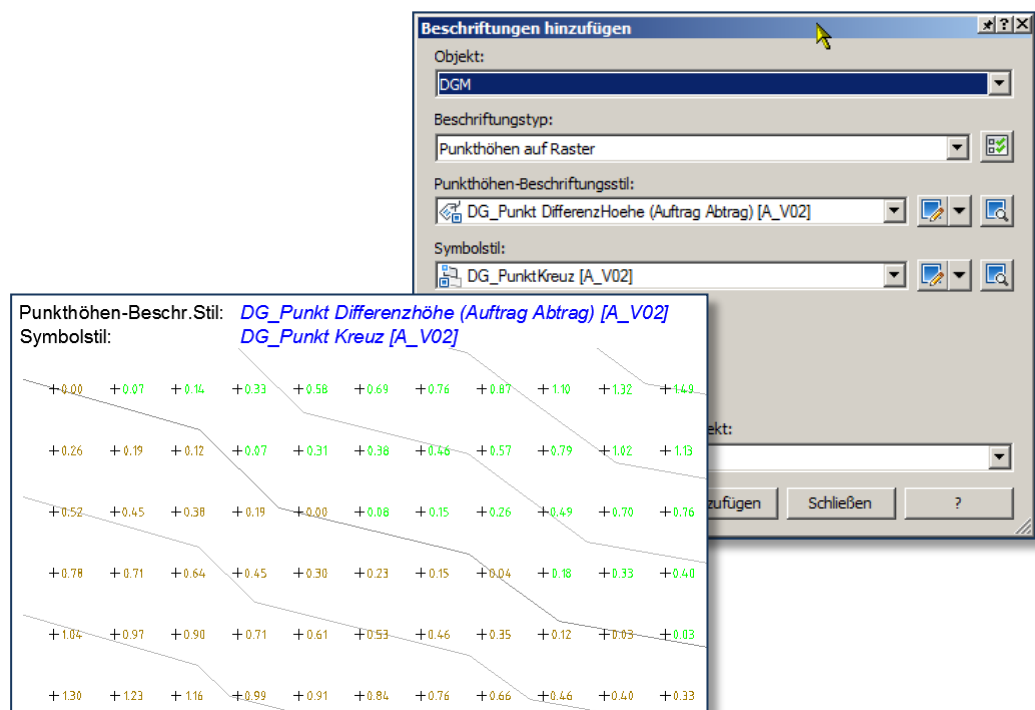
Beschriftungen hinzufügen

Objekt:

DGM

Beschriftungstyp:

Punkthöhen auf Raster

Punkthöhen-Beschriftungsstil:

DG_Punkt DifferenzHoehe (Auftrag Abtrag) [A_V02]

Symbolstil:

DG_PunktKreuz [A_V02]

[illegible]ekt:

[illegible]zufügen

Schließen

?

Punkthöhen-Beschr.Stil: DG_Punkt Differenzhöhe (Auftrag Abtrag) [A_V02]
Symbolstil: DG_Punkt Kreuz [A_V02]

0.00 0.07 0.14 0.33 0.58 0.69 0.76 0.87 1.10 1.32 1.49

0.26 0.19 0.12 0.07 0.31 0.38 0.46 0.57 0.79 1.02 1.13

0.52 0.45 0.38 0.19 0.00 0.08 0.15 0.26 0.49 0.70 0.76

0.78 0.71 0.64 0.45 0.30 0.23 0.15 0.04 0.18 0.33 0.40

1.04 0.97 0.90 0.71 0.61 0.53 0.46 0.35 0.12 0.03 0.03

1.30 1.23 1.16 0.99 0.91 0.84 0.76 0.66 0.46 0.40 0.33